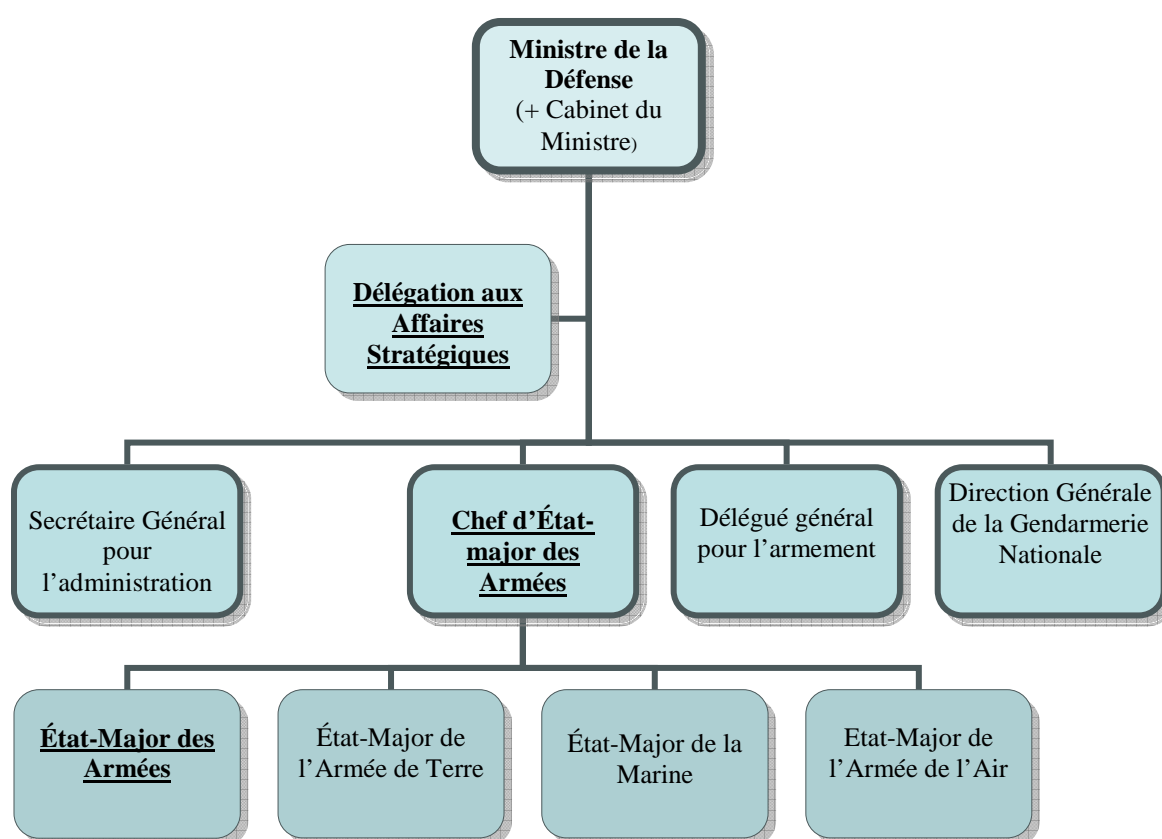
Ministre de la Défense
(+ Cabinet du Ministre)

Délégation aux Affaires Stratégiques

Secrétaire Général pour l'administration

Chef d'État-major des Armées

Délégué général pour l'armement

Direction Générale de la Gendarmerie Nationale

État-Major des Armées

État-Major de l'Armée de Terre

État-Major de la Marine

Etat-Major de l'Armée de l'Air